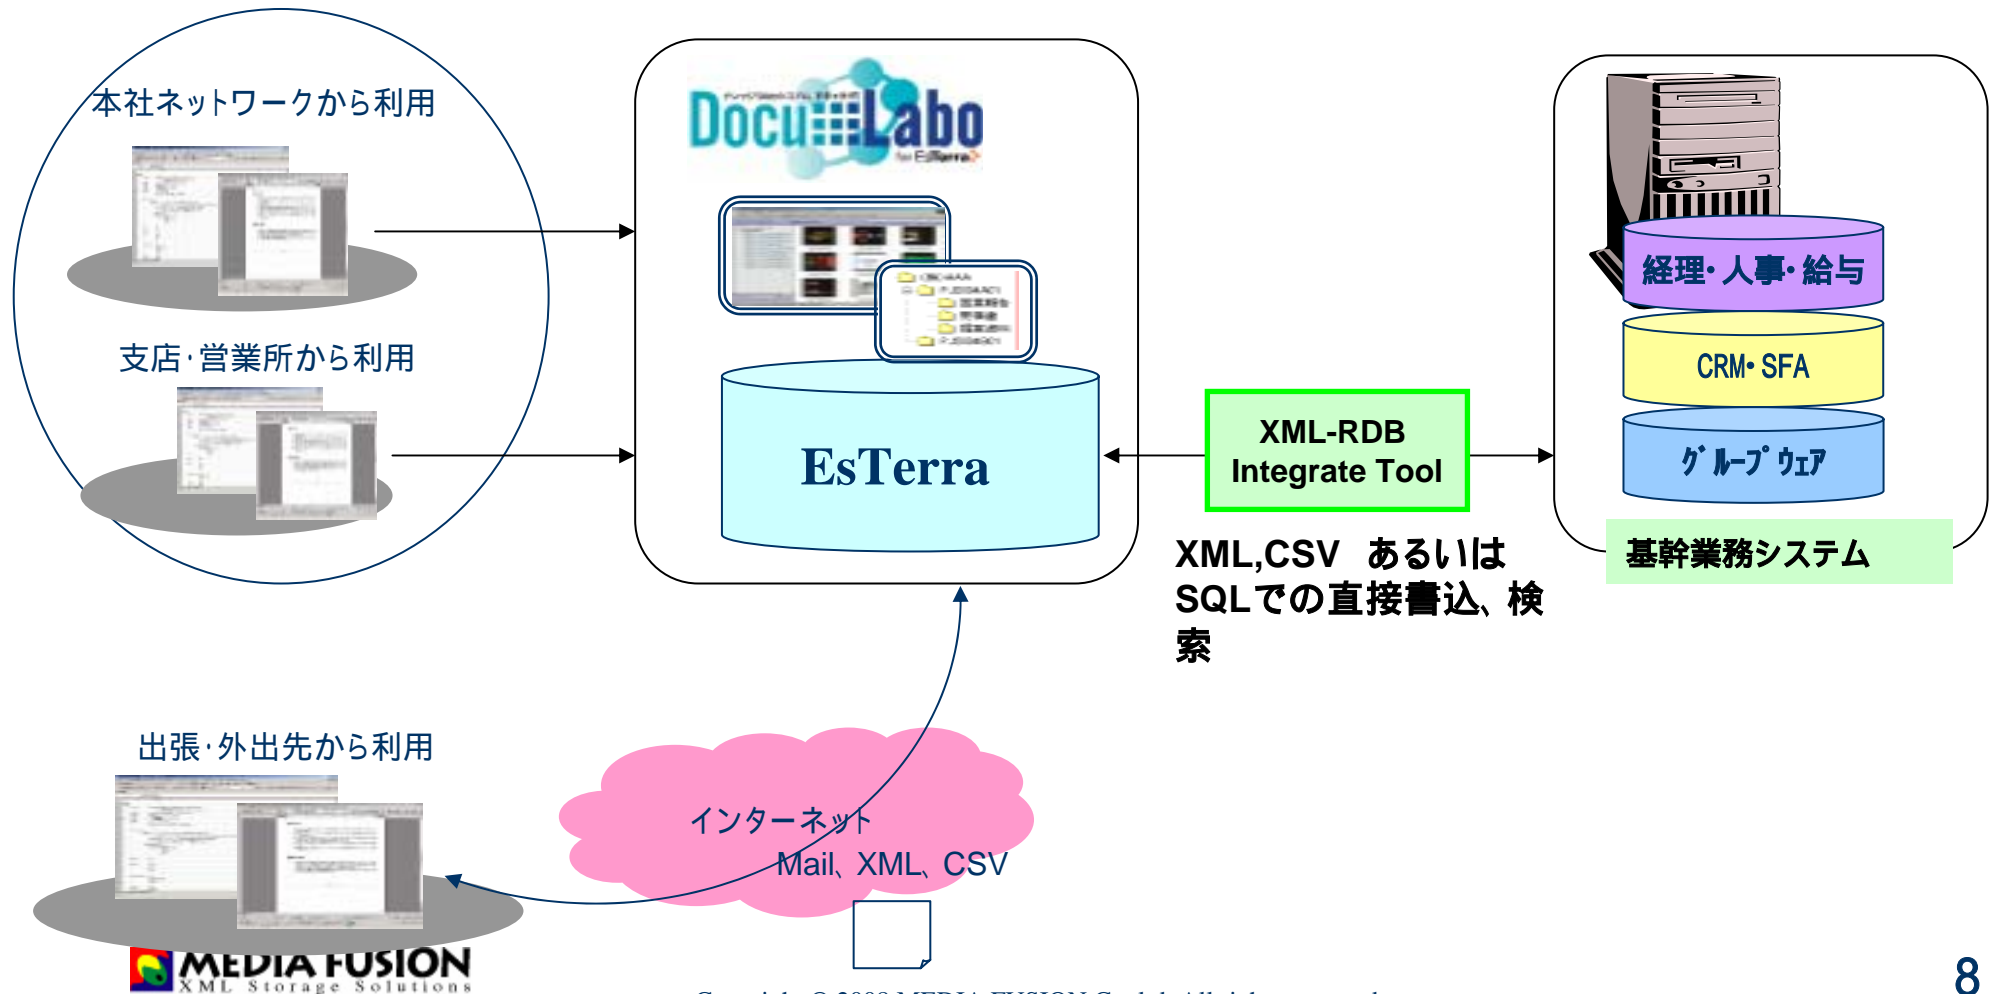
本社ネットワークから利用

支店·営業所から利用

DocuLabo
for EsTerra

EsTerra

XML-RDB
Integrate Tool

経理·人事·給与

CRM·SFA

グループウェア

基幹業務システム

XML,CSV あるいはSQLでの直接書込、検索

出張·外出先から利用

インターネット
Mail、XML、CSV

MEDIA FUSION
XML Storage Solutions

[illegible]

8